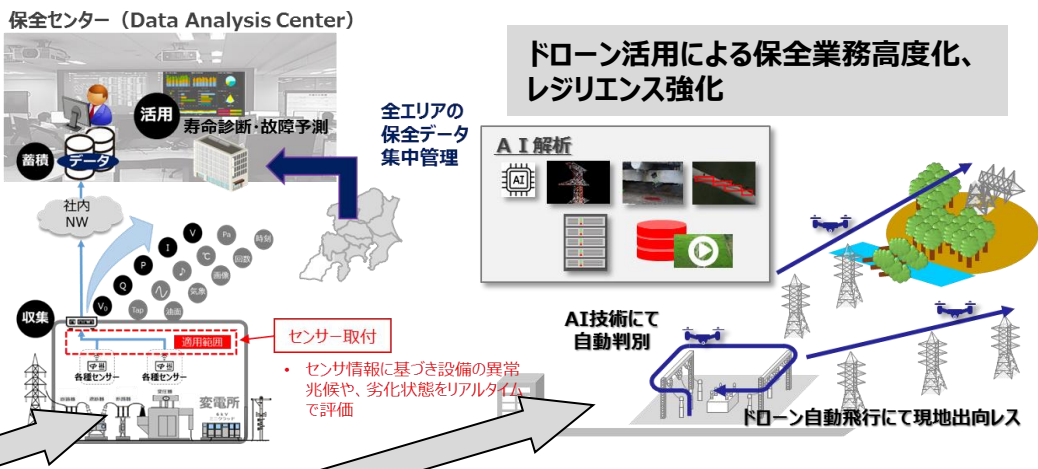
保全センター（Data Analysis Center）

ドローン活用による保全業務高度化、レジリエンス強化

活用
寿命診断・故障予測

蓄積
データ

全エリアの保全データ集中管理

ＡＩ解析

AI

社内NW

V
Pa
時刻
I
℃
回数
P
♪
画像
Q
気象
Tap
油面
$V_0$

収集

センサー取付

適用範囲

各種センサー
各種センサー

変電所

• センサ情報に基づき設備の異常兆候や、劣化状態をリアルタイムで評価

AI技術にて自動判別

ドローン自動飛行にて現地出向レス